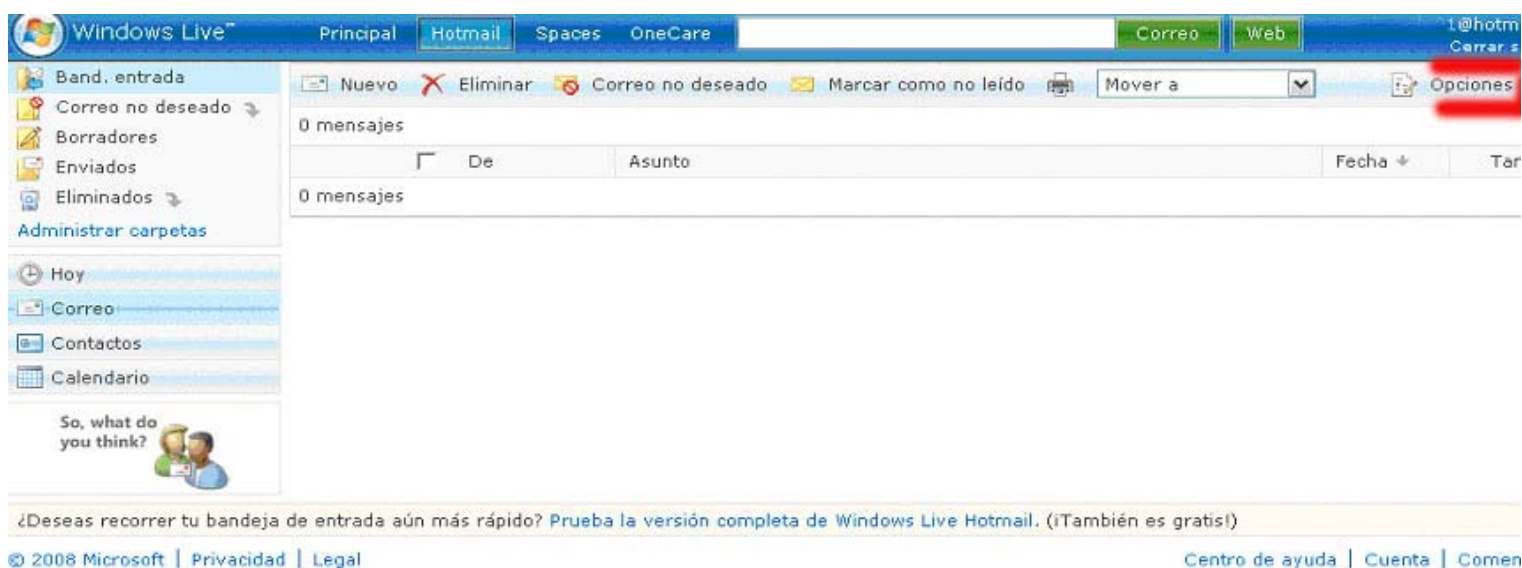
Windows Live™ Principal Hotmail Spaces OneCare Correo Web 1@hotm Cerrar s

Band. entrada
Correo no deseado
Borradores
Enviados
Eliminados
Administrar carpetas

Hoy
Correo
Contactos
Calendario

So, what do you think?

Nuevo Eliminar Correo no deseado Marcar como no leído Mover a Opciones

0 mensajes

| | De | Asunto | Fecha | Tar |
|---|---|---|---|---|
| 0 mensajes | | | | |

¿Deseas recorrer tu bandeja de entrada aún más rápido? Prueba la versión completa de Windows Live Hotmail. (¡También es gratis!)

© 2008 Microsoft | Privacidad | Legal

Centro de ayuda | Cuenta | Comen